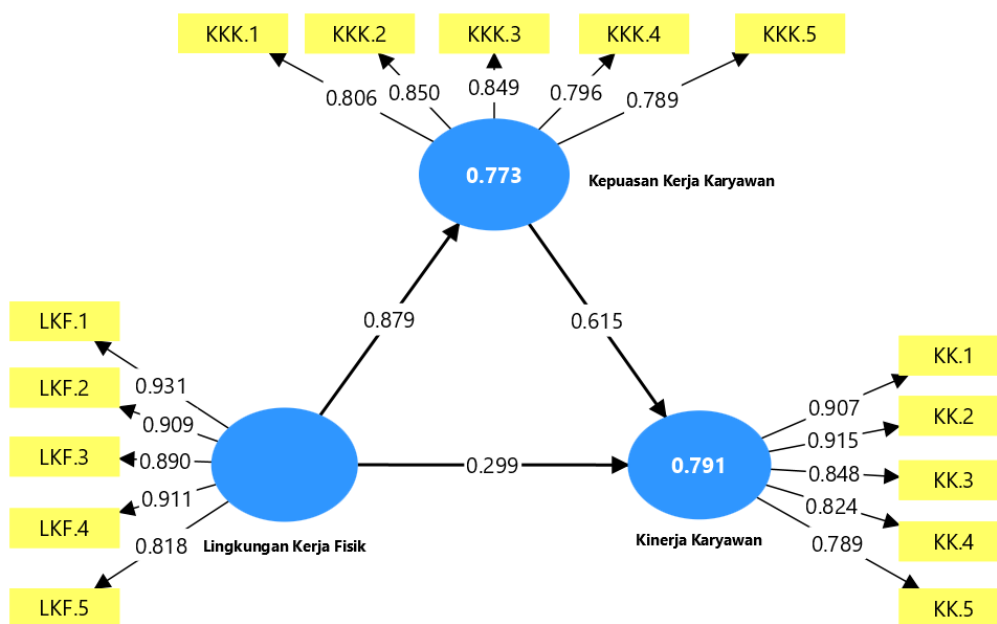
KKK.1
KKK.2
KKK.3
KKK.4
KKK.5

0.806
0.850
0.849
0.796
0.789

0.773

Kepuasan Kerja Karyawan

0.879

0.615

LKF.1
LKF.2
LKF.3
LKF.4
LKF.5

0.931
0.909
0.890
0.911
0.818

Lingkungan Kerja Fisik

0.299

0.791

Kinerja Karyawan

0.907
0.915
0.848
0.824
0.789

KK.1
KK.2
KK.3
KK.4
KK.5